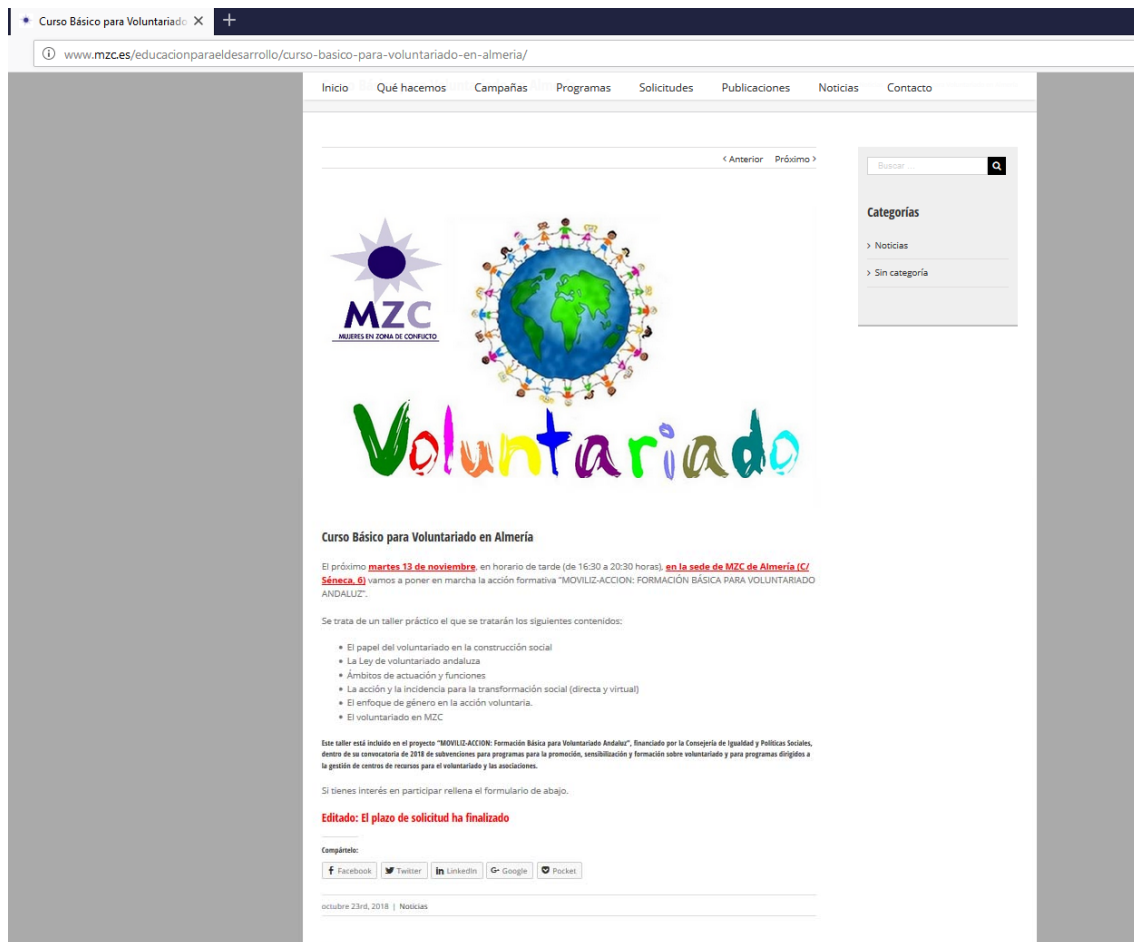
Curso Básico para Voluntariado ×

www.mzc.es/educacionparaeldesarrollo/curso-basico-para-voluntariado-en-almeria/

Inicio Qué hacemos Campañas Programas Solicitudes Publicaciones Noticias Contacto

‹ Anterior Próximo ›

Buscar ...

Categorías

› Noticias

› Sin categoría

MZC
MUJERES EN ZONA DE CONFLICTO

Voluntariado

Curso Básico para Voluntariado en Almería

El próximo martes 13 de noviembre, en horario de tarde (de 16:30 a 20:30 horas), en la sede de MZC de Almería (C/ Séneca, 6) vamos a poner en marcha la acción formativa "MOVILIZ-ACCION: FORMACIÓN BÁSICA PARA VOLUNTARIADO ANDALUZ".

Se trata de un taller práctico el que se tratarán los siguientes contenidos:

- El papel del voluntariado en la construcción social
- La Ley de voluntariado andaluza
- Ámbitos de actuación y funciones
- La acción y la incidencia para la transformación social (directa y virtual)
- El enfoque de género en la acción voluntaria.
- El voluntariado en MZC

Este taller está incluido en el proyecto "MOVILIZ-ACCION: Formación Básica para Voluntariado Andaluz", financiado por la Consejería de Igualdad y Políticas Sociales, dentro de su convocatoria de 2018 de subvenciones para programas para la promoción, sensibilización y formación sobre voluntariado y para programas dirigidos a la gestión de centros de recursos para el voluntariado y las asociaciones.

Si tienes interés en participar rellena el formulario de abajo.

Editado: El plazo de solicitud ha finalizado

Compártelo:

Facebook Twitter LinkedIn Google Pocket

octubre 23rd, 2018 | Noticias